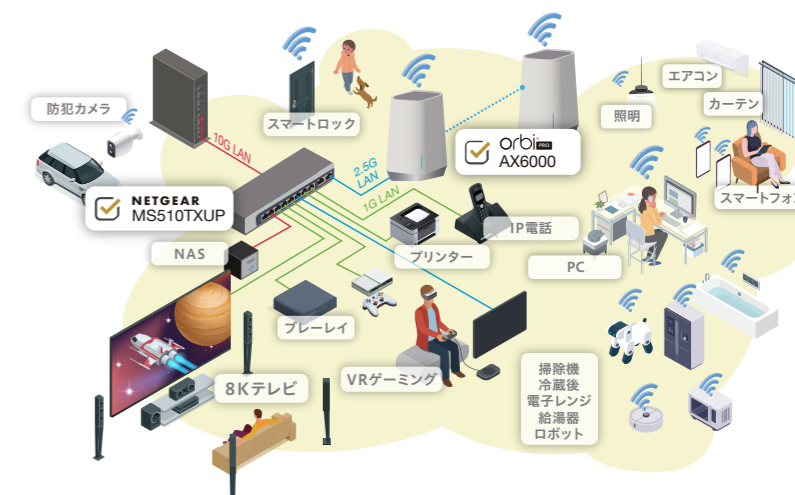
防犯カメラ

スマートロック

エアコン

照明

カーテン

10G LAN

2.5G LAN

1G LAN

orbi PRO
AX6000

NETGEAR
MS510TXUP

スマートフォ

IP電話

プリンター

NAS

PC

ブレーレイ

VRゲーミング

8Kテレビ

掃除機
冷蔵後
電子レンジ
給湯器
ロボット